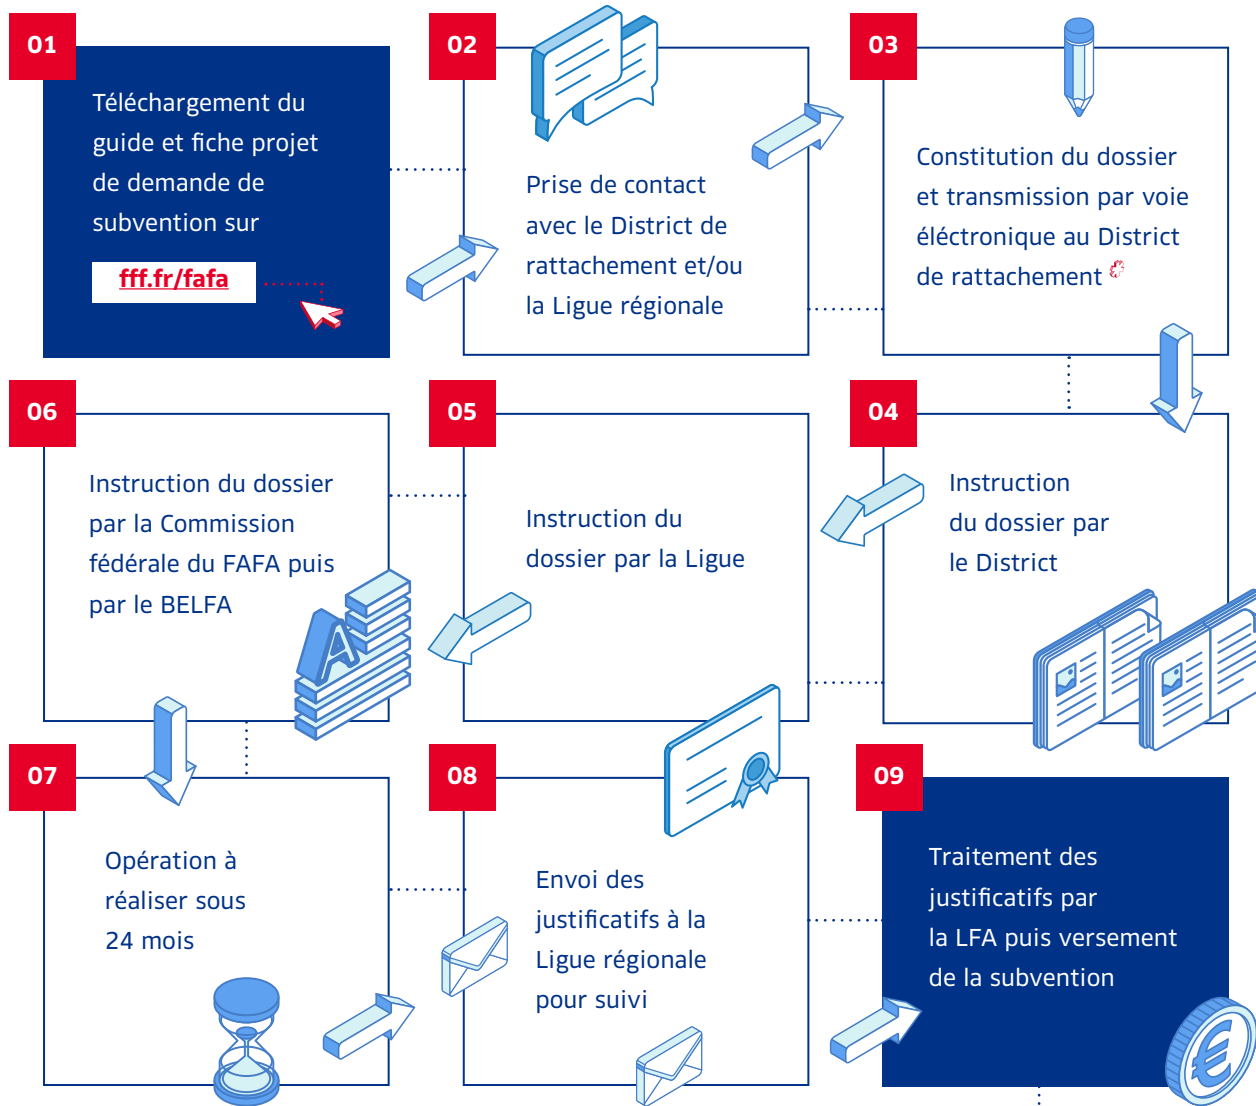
01

Téléchargement du guide et fiche projet de demande de subvention sur

fff.fr/fafa

02

Prise de contact avec le District de rattachement et/ou la Ligue régionale

03

Constitution du dossier et transmission par voie éléctronique au District de rattachement

06

Instruction du dossier par la Commission fédérale du FAFA puis par le BELFA

05

Instruction du dossier par la Ligue

04

Instruction du dossier par le District

07

Opération à réaliser sous 24 mois

08

Envoi des justificatifs à la Ligue régionale pour suivi

09

Traitement des justificatifs par la LFA puis versement de la subvention